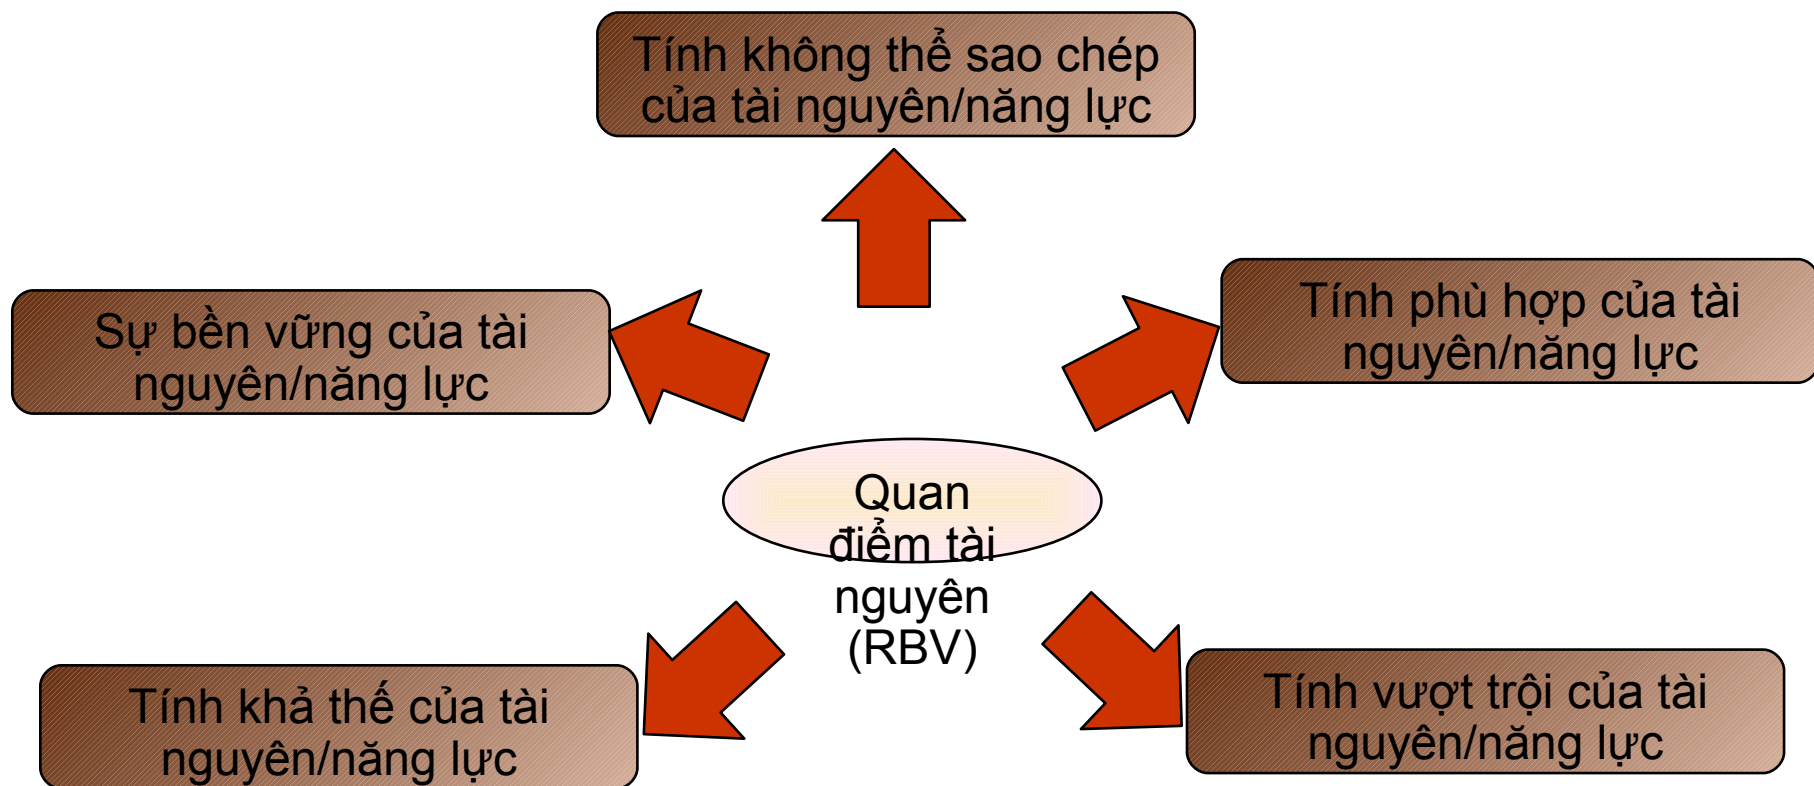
Tính không thể sao chép của tài nguyên/năng lực

Sự bền vững của tài nguyên/năng lực

Tính phù hợp của tài nguyên/năng lực

Quan điểm tài nguyên (RBV)

Tính khả thế của tài nguyên/năng lực

Tính vượt trội của tài nguyên/năng lực